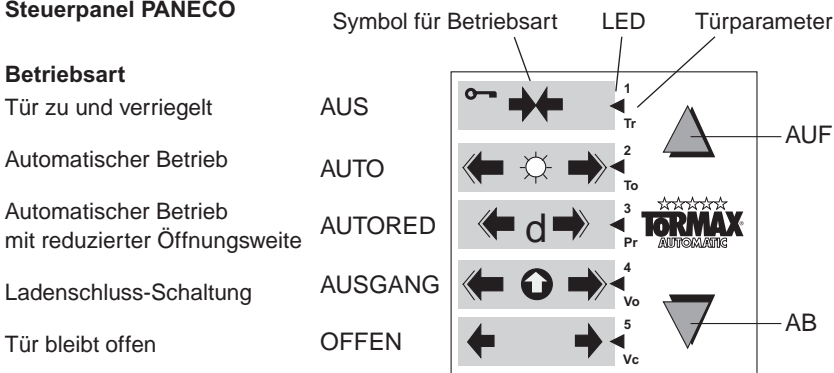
Steuerpanel PANECO

Symbol für Betriebsart LED Türparameter

Betriebsart

Tür zu und verriegelt AUS

Automatischer Betrieb AUTO

Automatischer Betrieb mit reduzierter Öffnungsweite AUTORED

Ladenschluss-Schaltung AUSGANG

Tür bleibt offen OFFEN

1 Tr

2 To

d

3 Pr

4 Vo

5 Vc

AUF

TORMAX AUTOMATIC

AB